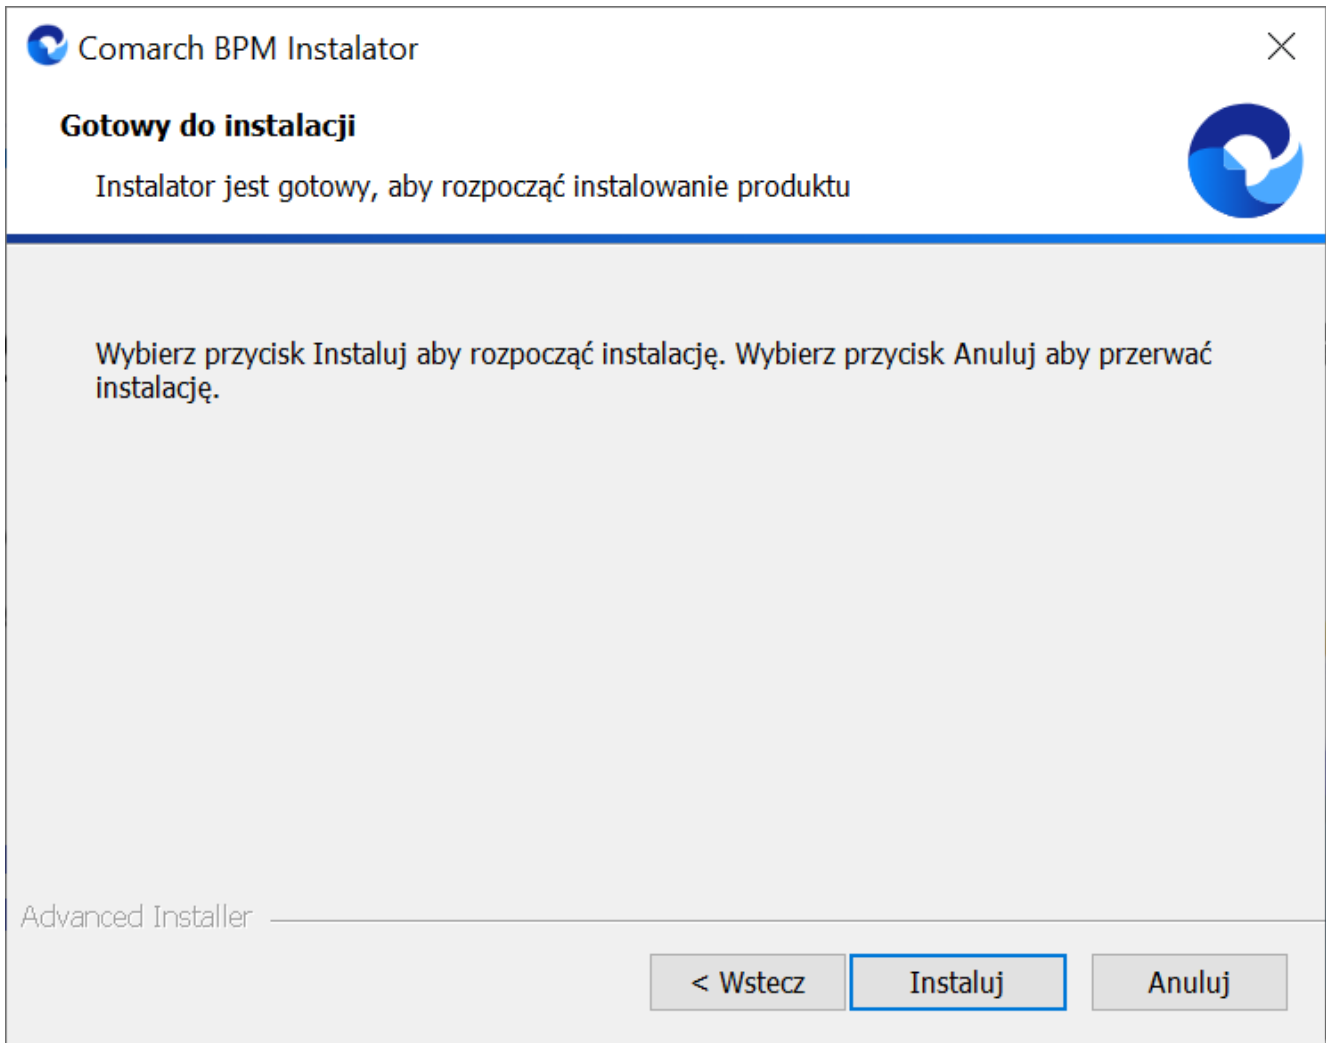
Comarch BPM Instalator

Gotowy do instalacji

Instalator jest gotowy, aby rozpocząć instalowanie produktu

Wybierz przycisk Instaluj aby rozpocząć instalację. Wybierz przycisk Anuluj aby przerwać instalację.

Advanced Installer

< Wstecz

Instaluj

Anuluj